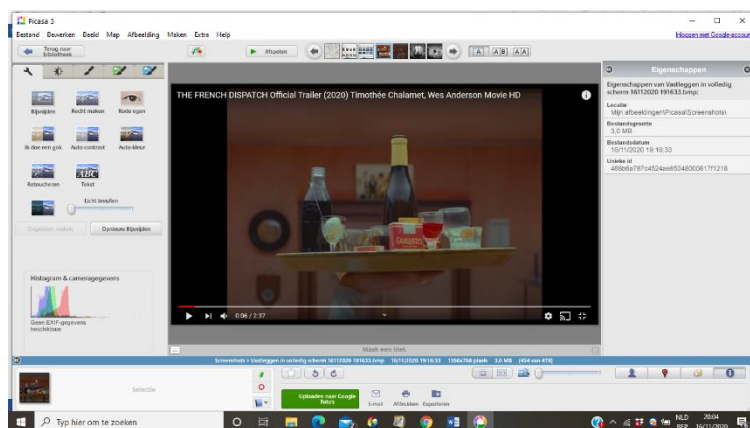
Picasa 3

Bestand Bewerken Beeld Map Afbeelding Maken Extra Help

Inloggen met Google-accou

Terug naar bibliotheek

Afspelen

Bijsnijden Recht maken Rode ogen

Ik doe een gok Auto-contrast Auto-kleur

Retoucheren Tekst

Licht invullen

Ongedaan maken Opnieuw Bijsnijden

Histogram & cameragegevens

Geen EXIF-gegevens beschikbaar

THE FRENCH DISPATCH Official Trailer (2020) Timothée Chalamet, Wes Anderson Movie HD

0:06 / 2:37

Maak een titel.

Eigenschappen

Eigenschappen van Vastleggen in volledig scherm 16112020 191633.bmp:

Locatie
Mijn afbeeldingen\Picasa\Screenshots\

Bestandsgrootte
3,0 MB

Bestandsdatum
16/11/2020 19:16:33

Unieke id
488b6a787c4524ae85348000817f1218

Screenshots > Vastleggen in volledig scherm 16112020 191633.bmp 16/11/2020 19:16:33 1366x768 pixels 3,0 MB (454 van 478)

Selectie

Uploaden naar Google Foto's

E-mail Afdrukken Exporteren

Typ hier om te zoeken

NLD 20:04 16/11/2020